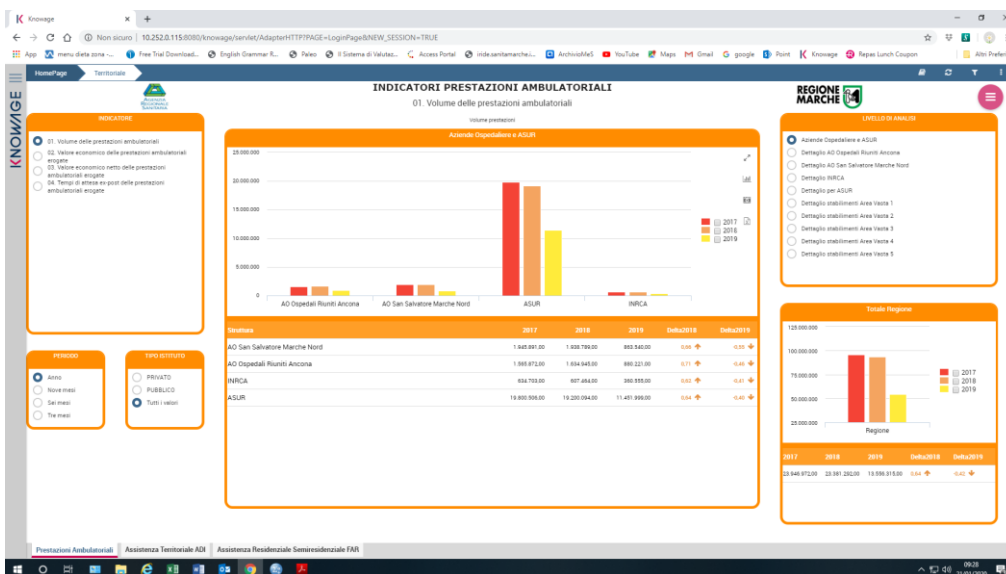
Knowage

Non sicuro | 10.252.0.115:8080/knowage/servlet/AdapterHTTP?PAGE=LoginPage&NEW_SESSION=TRUE

App menu dieta zona - ... Free Trial Download... English Grammar R... Paleo Il Sistema di Valutaz... Access Portal iride.sanitamarche.i... ArchivioMeS YouTube Maps Gmail google Point Knowage Repas Lunch Coupon Altri Preferiti

HomePage Territoriale

KNOWAGE

INDICATORI PRESTAZIONI AMBULATORIALI

01. Volume delle prestazioni ambulatoriali

REGIONE MARCHE

INDICATORE

01. Volume delle prestazioni ambulatoriali

02. Valore economico delle prestazioni ambulatoriali erogate

03. Valore economico netto delle prestazioni ambulatoriali erogate

04. Tempi di attesa ex-post delle prestazioni ambulatoriali erogate

Volume prestazioni

Aziende Ospedaliere e ASUR

25.000.000
20.000.000
15.000.000
10.000.000
5.000.000
0

AO Ospedali Riuniti Ancona
AO San Salvatore Marche Nord
ASUR
INRCA

2017
2018
2019

LIVELLO DI ANALISI

Aziende Ospedaliere e ASUR
Dettaglio AO Ospedali Riuniti Ancona
Dettaglio AO San Salvatore Marche Nord
Dettaglio INRCA
Dettaglio per ASUR
Dettaglio stabilimenti Area Vasta 1
Dettaglio stabilimenti Area Vasta 2
Dettaglio stabilimenti Area Vasta 3
Dettaglio stabilimenti Area Vasta 4
Dettaglio stabilimenti Area Vasta 5

| Struttura | 2017 | 2018 | 2019 | Delta2018 | Delta2019 |
|---|---|---|---|---|---|
| AO San Salvatore Marche Nord | 1.945.891,00 | 1.938.789,00 | 863.540,00 | 0,00 | -0,55 |
| AO Ospedali Riuniti Ancona | 1.565.872,00 | 1.634.945,00 | 880.221,00 | 0,71 | -0,46 |
| INRCA | 634.703,00 | 607.464,00 | 360.855,00 | 0,03 | -0,41 |
| ASUR | 19.800.506,00 | 19.200.094,00 | 11.451.998,00 | 0,64 | -0,40 |

Totale Regione

125.000.000
100.000.000
75.000.000
50.000.000
25.000.000

Regione

2017
2018
2019

| 2017 | 2018 | 2019 | Delta2018 | Delta2019 |
|---|---|---|---|---|
| 23.946.972,00 | 23.381.292,00 | 13.556.515,00 | 0,64 | -0,42 |

PERIODO

Anno
Nove mesi
Sei mesi
Tre mesi

TIPO ISTITUTO

PRIVATO
PUBBLICO
Tutti i valori

Prestazioni Ambulatoriali | Assistenza Territoriale ADI | Assistenza Residenziale Semiresidenziale FAR

09:28